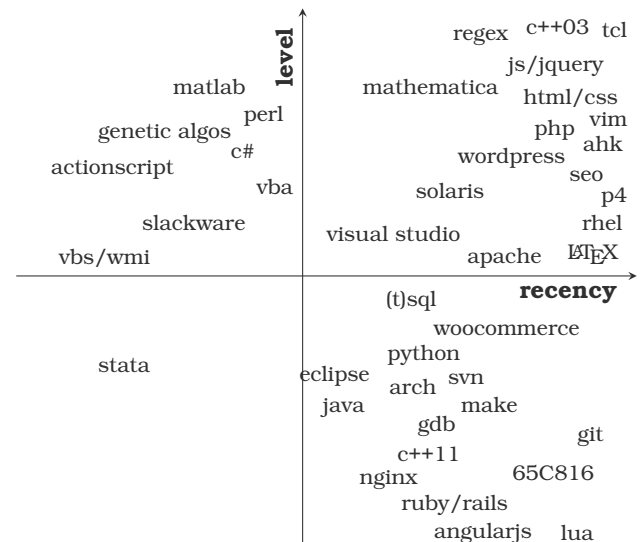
level

regex c++03 tcl
js/jquery
matlab
mathematica
html/css
perl
vim
genetic algos
php
ahk
c#
wordpress
actionscript
seo
vba
solaris
p4
slackware
rhel
visual studio
vbs/wmi
apache
$\LaTeX$

recency

(t)sql
woocommerce
stata
python
eclipse
svn
arch
java
make
gdb
git
c++11
nginx
65C816
ruby/rails
angularjs
lua